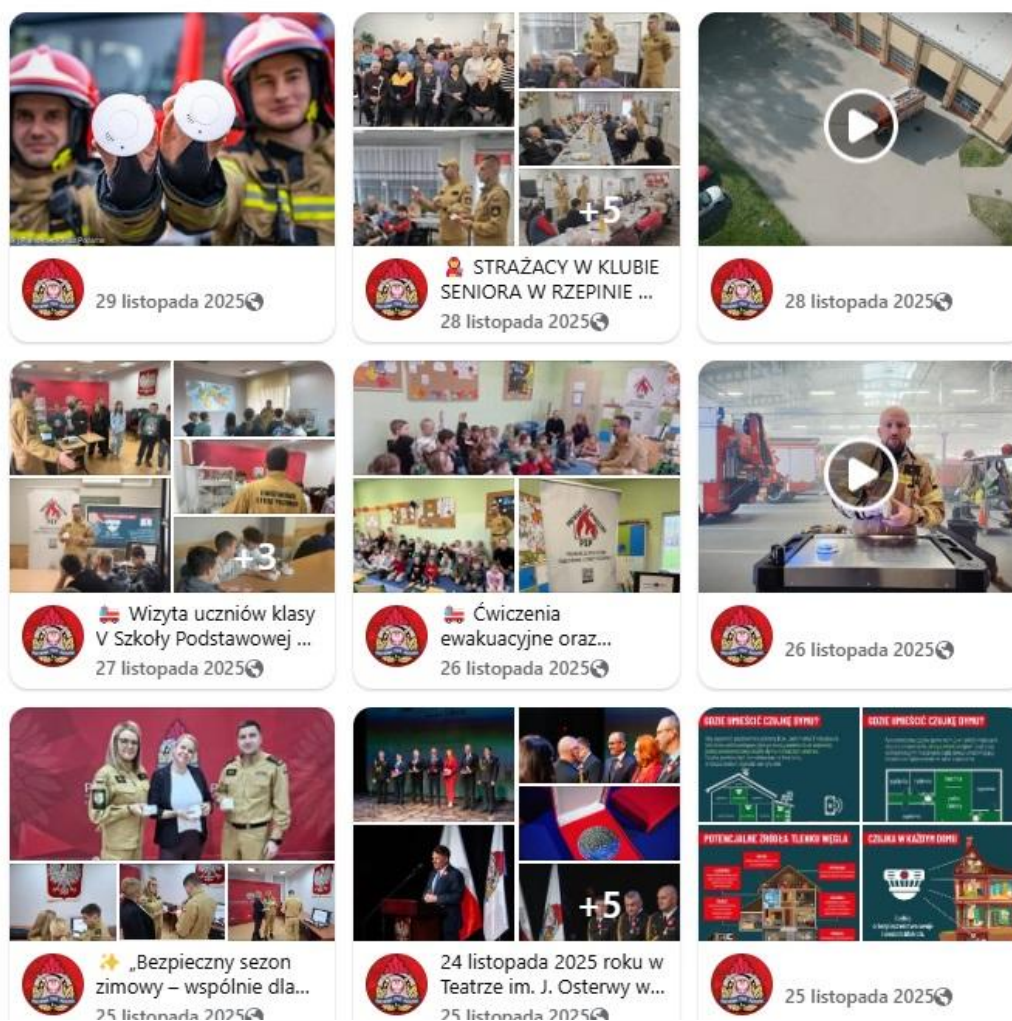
29 listopada 2025

+5

STRAŻACY W KLUBIE SENIORA W RZEPINIE ...
28 listopada 2025

28 listopada 2025

+3

Wizyta uczniów klasy V Szkoły Podstawowej ...
27 listopada 2025

PSP

Ćwiczenia ewakuacyjne oraz...
26 listopada 2025

26 listopada 2025

„Bezpieczny sezon zimowy – wspólnie dla...
25 listopada 2025

+5

24 listopada 2025 roku w Teatrze im. J. Osterwy w...
25 listopada 2025

GDZIE UMIEŚCIĆ CZUJKĘ DYMU?

GDZIE UMIEŚCIĆ CZUJKĘ DYMU?

POTENCJALNE ŹRÓDŁA TLENKU WĘGLA

CZUJKA W KAŻDYM DOMU

25 listopada 2025